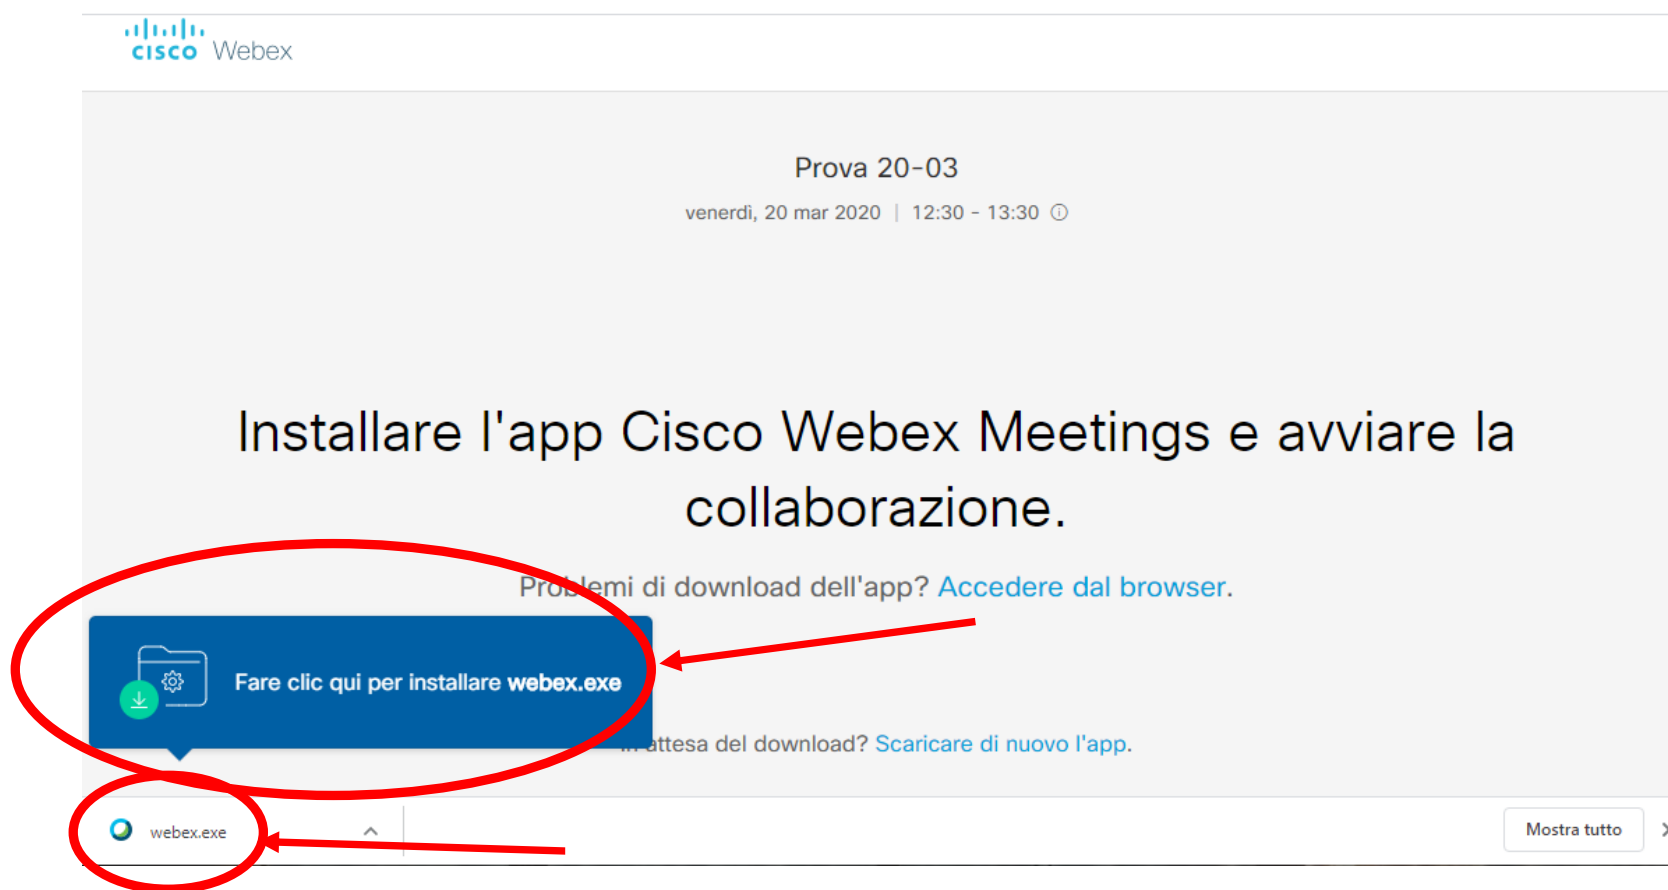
cisco Webex

Prova 20-03

venerdì, 20 mar 2020 | 12:30 - 13:30 ⓘ

Installare l'app Cisco Webex Meetings e avviare la collaborazione.

Problemi di download dell'app? Accedere dal browser.

Fare clic qui per installare webex.exe

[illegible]attesa del download? Scaricare di nuovo l'app.

webex.exe

Mostra tutto